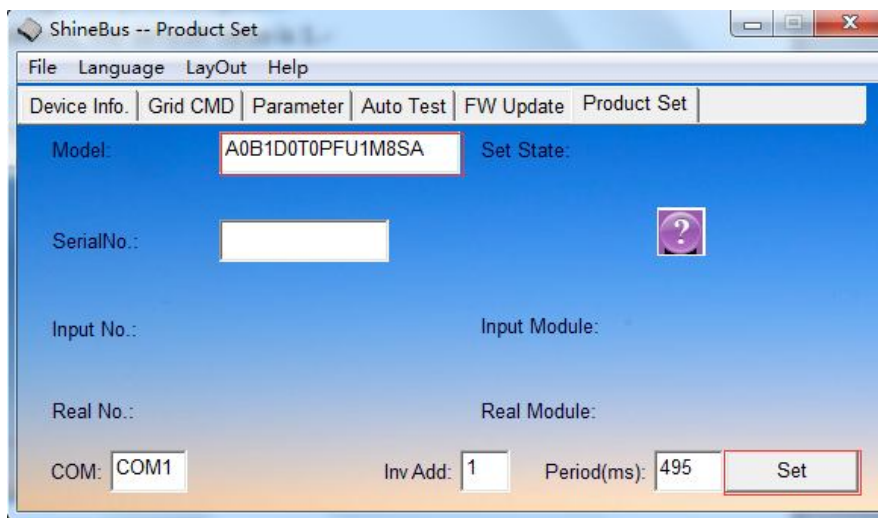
ShineBus -- Product Set

File Language LayOut Help

Device Info. | Grid CMD | Parameter | Auto Test | FW Update | Product Set

Model: A0B1D0T0PFU1M8SA

Set State:

?

SerialNo.:

Input No.:

Input Module:

Real No.:

Real Module:

COM: COM1

Inv Add: 1

Period(ms): 495

Set